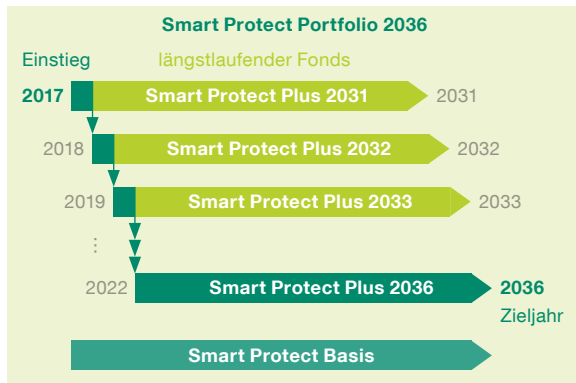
Smart Protect Portfolio 2036

Einstieg

längstlaufender Fonds

2017

Smart Protect Plus 2031

2031

2018

Smart Protect Plus 2032

2032

2019

Smart Protect Plus 2033

2033

⋮

2022

Smart Protect Plus 2036

2036

Zieljahr

Smart Protect Basis